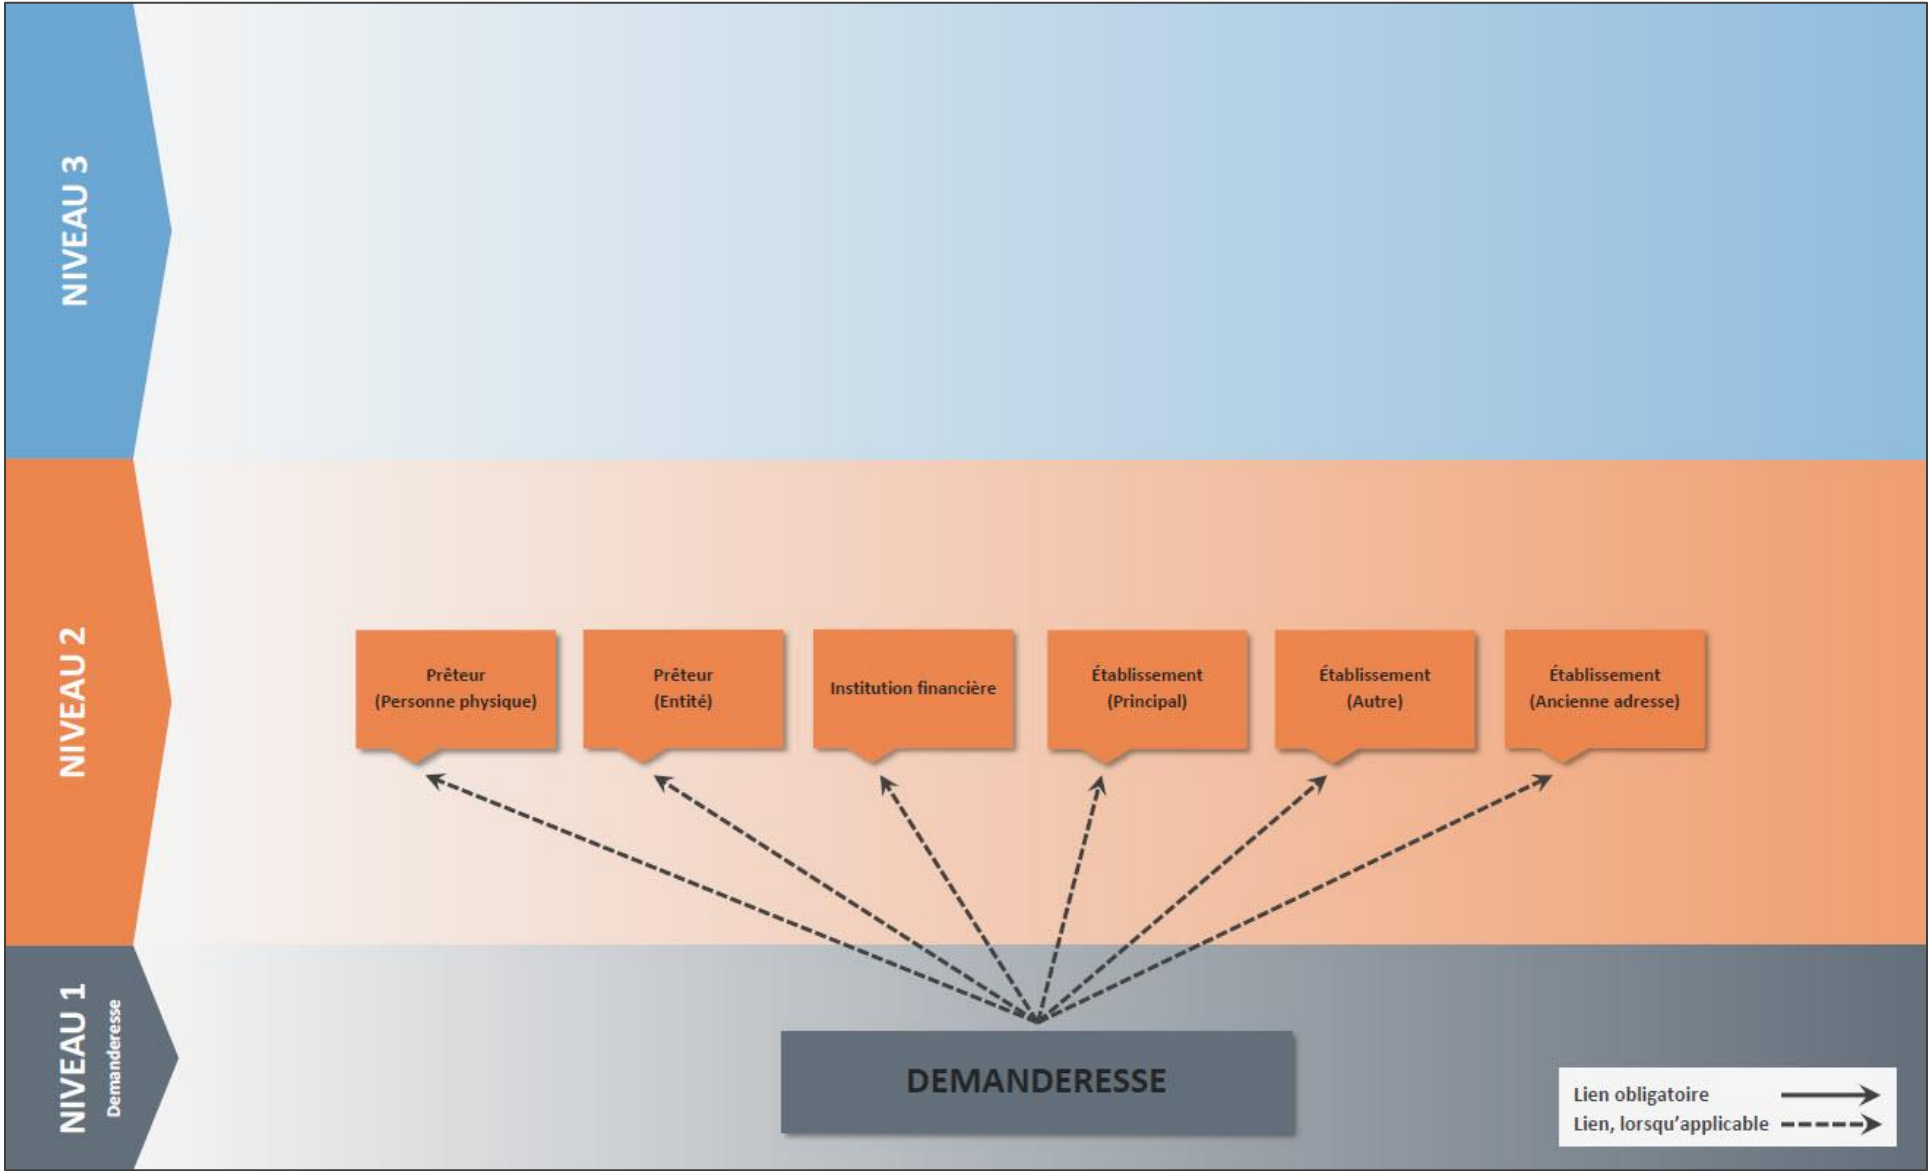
NIVEAU 3

NIVEAU 2

Prêteur (Personne physique)

Prêteur (Entité)

Institution financière

Établissement (Principal)

Établissement (Autre)

Établissement (Ancienne adresse)

NIVEAU 1
Demanderesse

DEMANDERESSE

Lien obligatoire
Lien, lorsqu'applicable